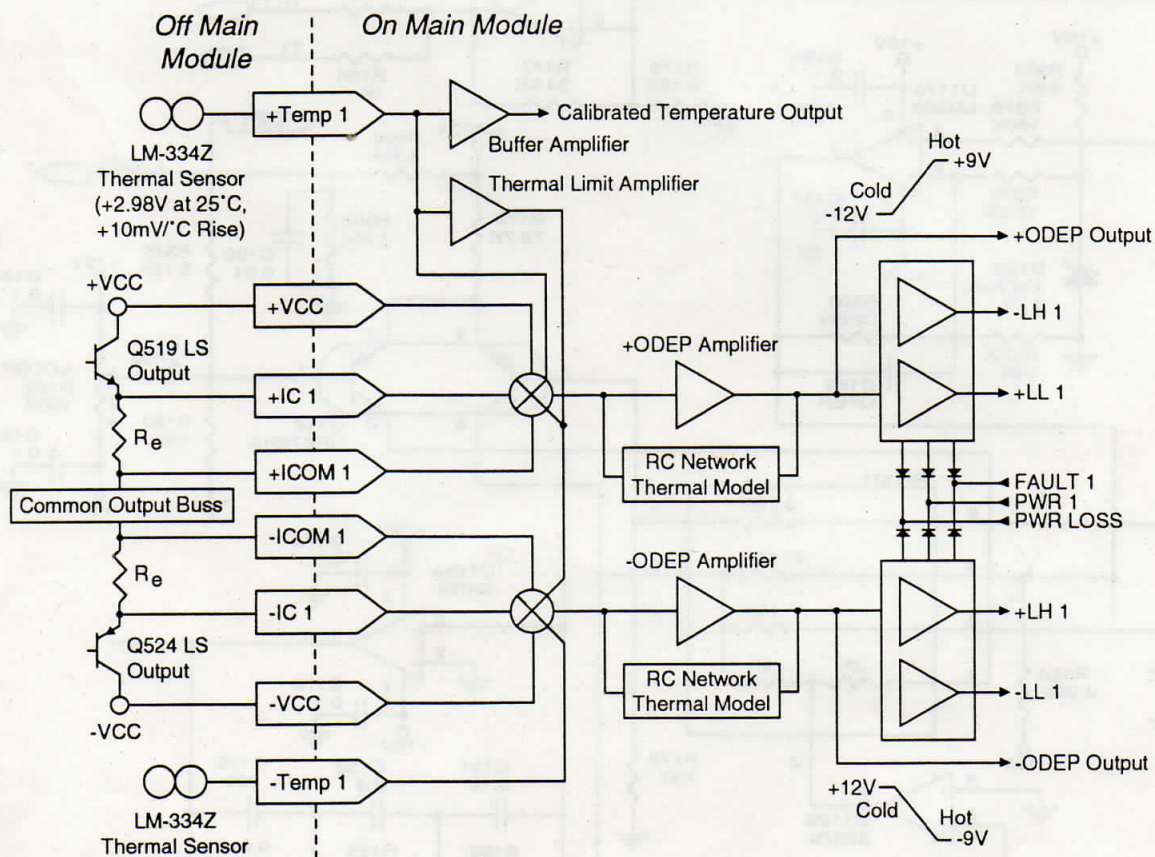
Off Main Module

On Main Module

+Temp 1

Calibrated Temperature Output

Buffer Amplifier

LM-334Z Thermal Sensor (+2.98V at 25°C, +10mV/°C Rise)

Thermal Limit Amplifier

Hot +9V

Cold -12V

+ODEP Output

+VCC

+VCC

-LH 1

Q519 LS Output

+ODEP Amplifier

+IC 1

+LL 1

$R_e$

+ICOM 1

RC Network Thermal Model

FAULT 1

PWR 1

Common Output Buss

PWR LOSS

-ICOM 1

$R_e$

-ODEP Amplifier

-IC 1

+LH 1

Q524 LS Output

RC Network Thermal Model

-LL 1

-VCC

-VCC

-Temp 1

-ODEP Output

+12V Cold

Hot -9V

LM-334Z Thermal Sensor